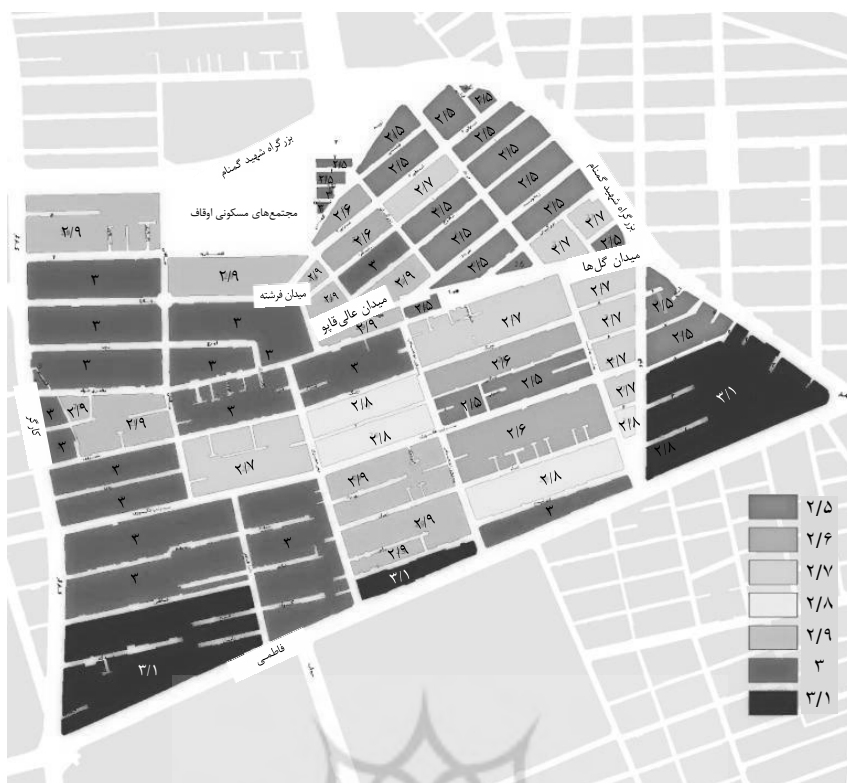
بزرگراه شهید گمنام

مجتمع‌های مسکونی اوقاف

بزرگراه شهید گمنام

میدان گل‌ها

میدان فرشته

میدان عالی قاپو

فاطمی

کارگر

۲/۵ ۲/۵ ۲/۵ ۲/۵ ۲/۵ ۲/۵ ۲/۷ ۲/۵ ۲/۵ ۲/۵ ۲/۵ ۲/۷ ۲/۶ ۲/۵ ۲/۵ ۲/۶ ۲/۷ ۲/۵ ۳ ۲/۹ ۲/۵

۲/۹ ۳ ۲/۹ ۳ ۳ ۲/۹ ۲/۵ ۲/۷ ۲/۷ ۲/۵ ۳ ۳ ۲/۶ ۲/۷ ۲/۵ ۳ ۳ ۳ ۲/۵ ۲/۵ ۲/۷ ۳ ۲/۹ ۲/۹ ۳ ۲/۸ ۲/۵ ۲/۷ ۳/۱ ۳ ۲/۸ ۲/۶ ۲/۸ ۳ ۲/۷ ۲/۹ ۲/۸ ۲/۸ ۳ ۳ ۳ ۲/۹ ۳ ۳ ۲/۹ ۳ ۳ ۲/۹ ۳ ۳/۱ ۳/۱

| | |
|---|---|
| | ۲/۵ |
| | ۲/۶ |
| | ۲/۷ |
| | ۲/۸ |
| | ۲/۹ |
| | ۳ |
| | ۳/۱ |